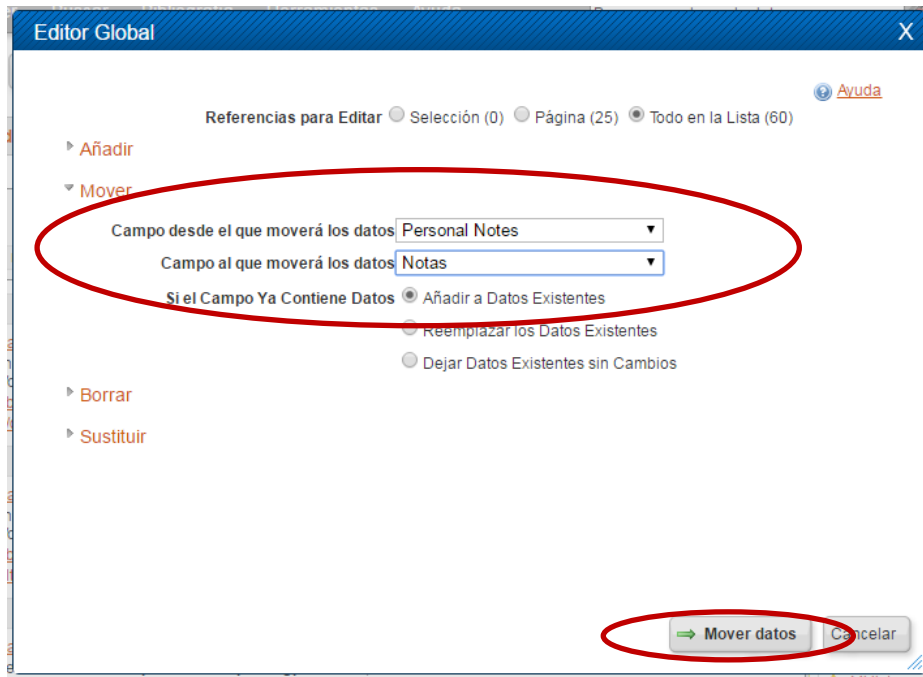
Editor Global

X

Ayuda

Referencias para Editar Selección (0) Página (25) Todo en la Lista (60)

Añadir

Mover

Campo desde el que moverá los datos Personal Notes

Campo al que moverá los datos Notas

Si el Campo Ya Contiene Datos Añadir a Datos Existentes

Reemplazar los Datos Existentes

Dejar Datos Existentes sin Cambios

Borrar

Sustituir

Mover datos

Cancelar